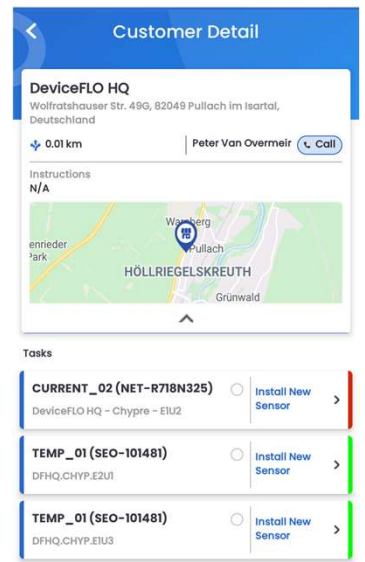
Customer Detail

DeviceFLO HQ
Wolfratshauser Str. 49G, 82049 Pullach im Isartal, Deutschland

0.01 km
Peter Van Overmeir
Call

Instructions
N/A

Waldberg
enrieder Park
Pullach
HÖLLRIEGELSKREUTH
Grünwald

Tasks

CURRENT_02 (NET-R718N325)
DeviceFLO HQ - Chypre - E1U2
Install New Sensor

TEMP_01 (SEO-101481)
DFHQ.CHYP.E2U1
Install New Sensor

TEMP_01 (SEO-101481)
DFHQ.CHYP.E1U3
Install New Sensor